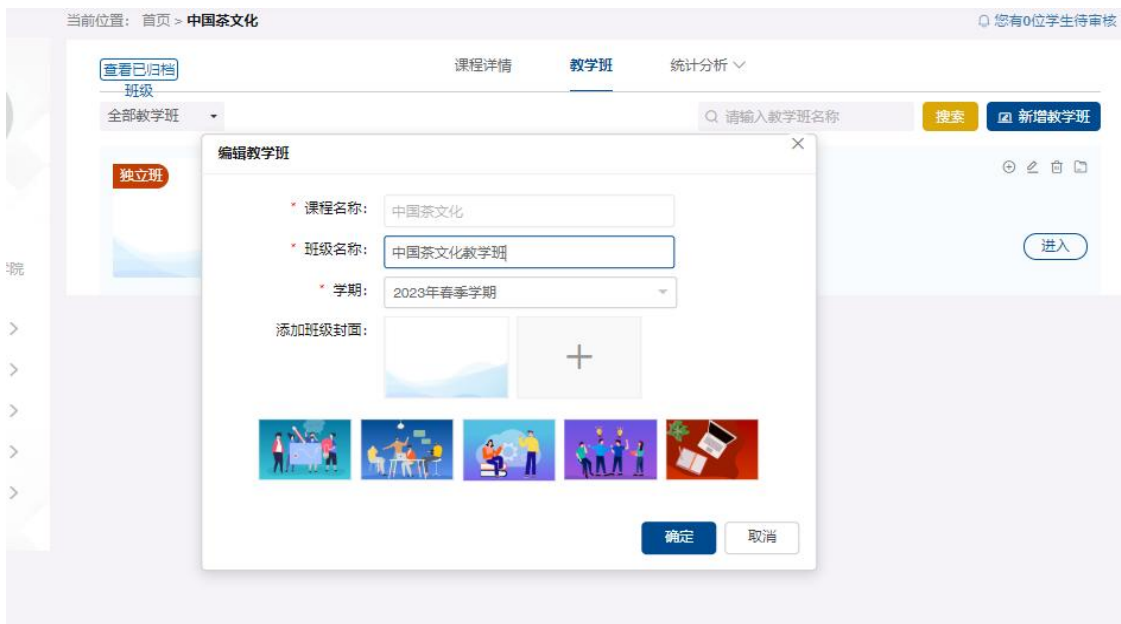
当前位置： 首页 > 中国茶文化

您有0位学生待审核

查看已归档班级

课程详情 教学班 统计分析

全部教学班

请输入教学班名称

搜索

新增教学班

独立班

院

进入

编辑教学班

* 课程名称： 中国茶文化

* 班级名称： 中国茶文化教学班

* 学期： 2023年春季学期

添加班级封面：

+

确定 取消